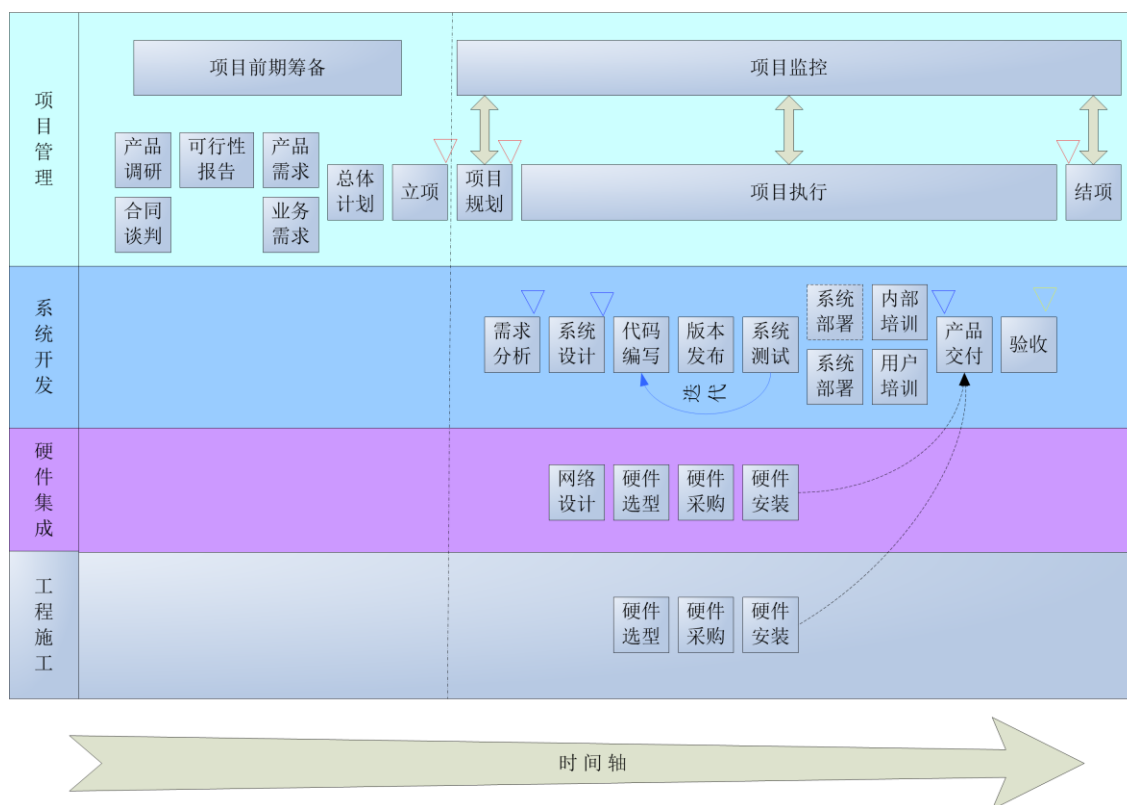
项目管理

项目前期筹备

产品调研

可行性报告

产品需求

合同谈判

业务需求

总体计划

立项

项目监控

项目规划

项目执行

结项

系统开发

需求分析

系统设计

代码编写

版本发布

系统测试

迭代

系统部署

内部培训

系统部署

用户培训

产品交付

验收

硬件集成

网络设计

硬件选型

硬件采购

硬件安装

工程施工

硬件选型

硬件采购

硬件安装

时间轴